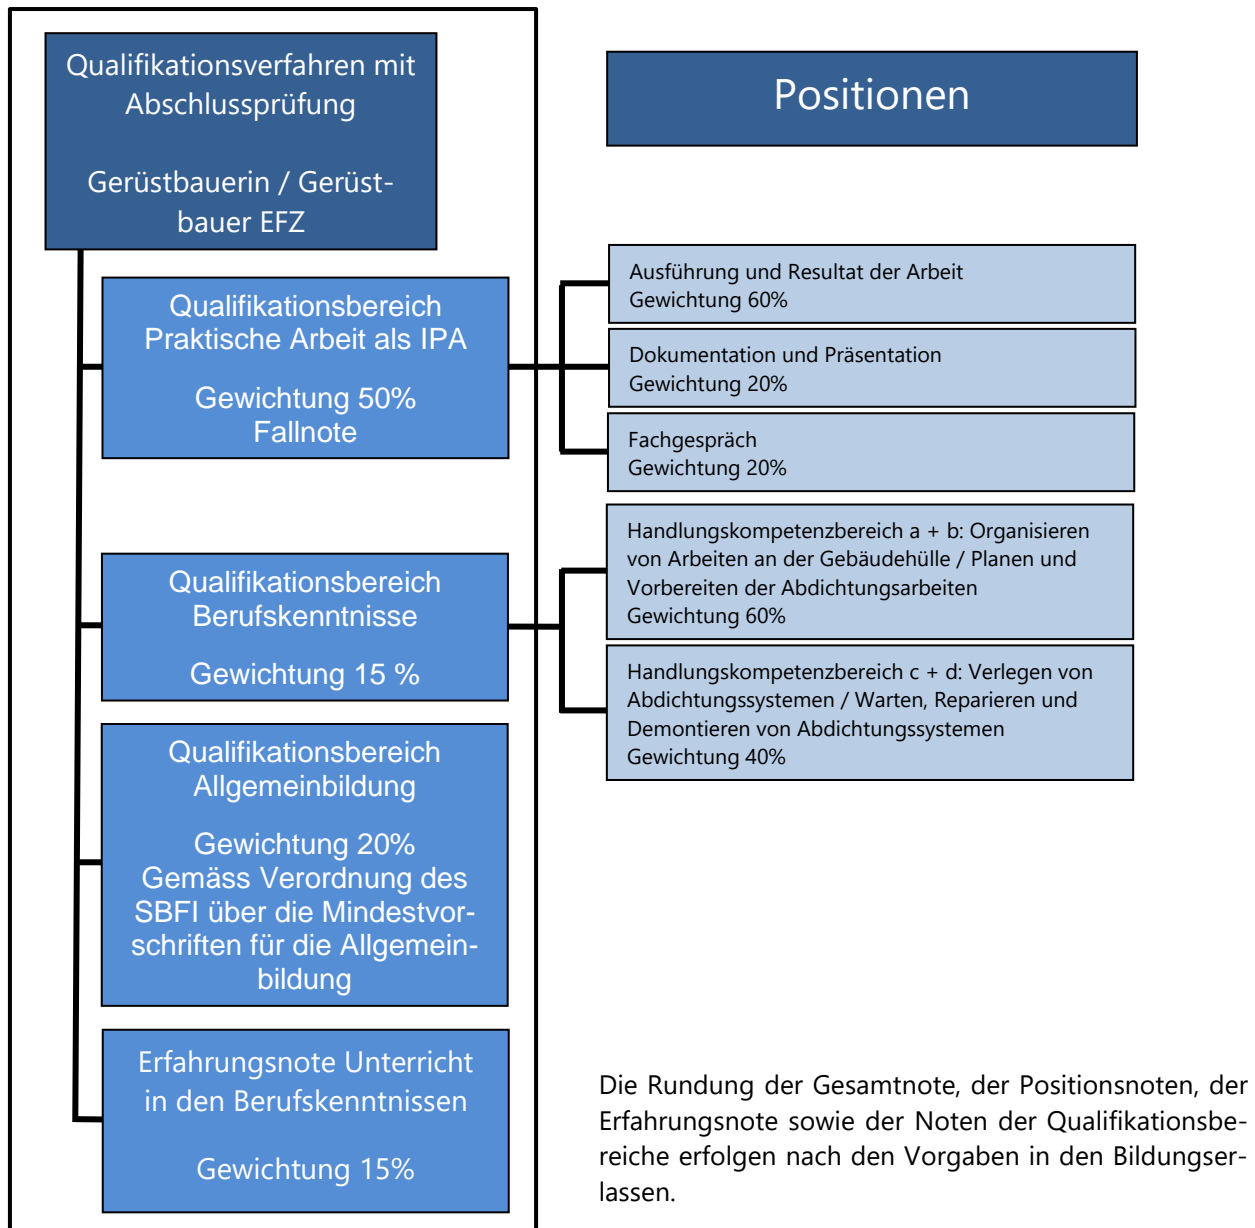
Qualifikationsverfahren mit Abschlussprüfung

Gerüstbauerin / Gerüstbauer EFZ

Positionen

Qualifikationsbereich Praktische Arbeit als IPA

Gewichtung 50%
Fallnote

Ausführung und Resultat der Arbeit
Gewichtung 60%

Dokumentation und Präsentation
Gewichtung 20%

Fachgespräch
Gewichtung 20%

Qualifikationsbereich Berufskenntnisse

Gewichtung 15 %

Handlungskompetenzbereich a + b: Organisieren von Arbeiten an der Gebäudehülle / Planen und Vorbereiten der Abdichtungsarbeiten
Gewichtung 60%

Handlungskompetenzbereich c + d: Verlegen von Abdichtungssystemen / Warten, Reparieren und Demontieren von Abdichtungssystemen
Gewichtung 40%

Qualifikationsbereich Allgemeinbildung

Gewichtung 20%
Gemäss Verordnung des SBFI über die Mindestvorschriften für die Allgemeinbildung

Erfahrungsnote Unterricht in den Berufskenntnissen

Gewichtung 15%

Die Rundung der Gesamtnote, der Positionsnoten, der Erfahrungsnote sowie der Noten der Qualifikationsbereiche erfolgen nach den Vorgaben in den Bildungserlassen.